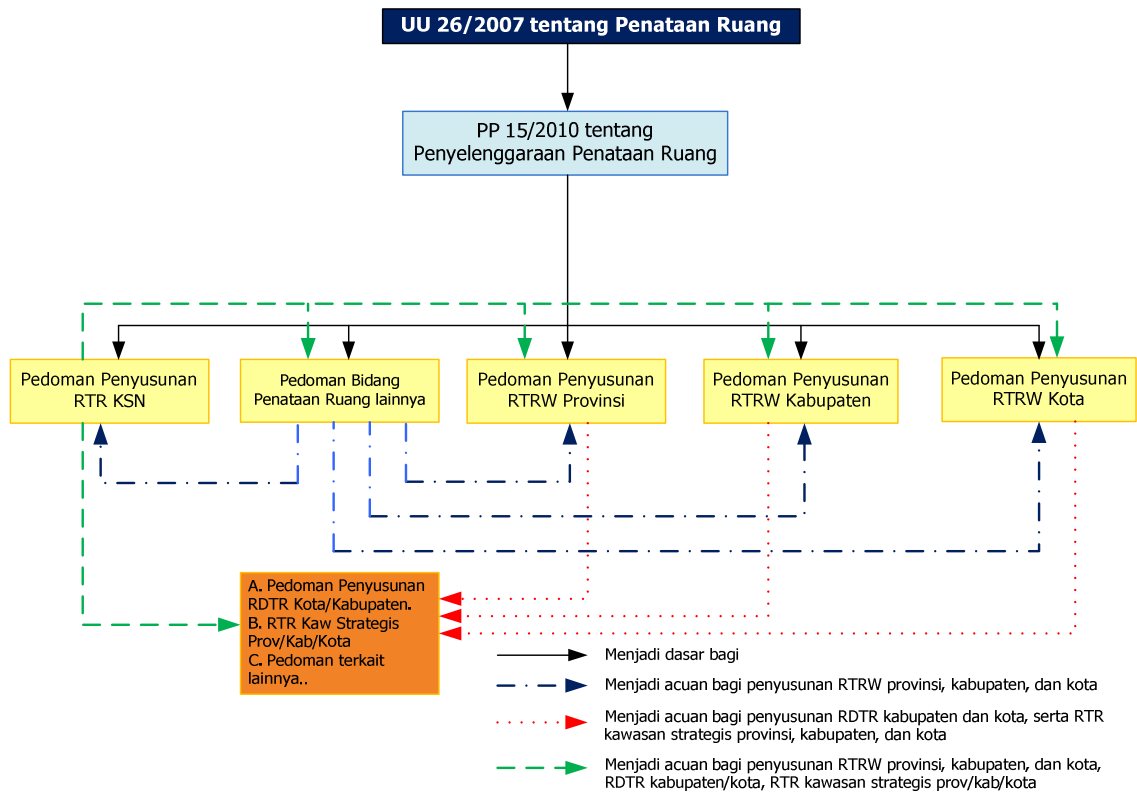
UU 26/2007 tentang Penataan Ruang

PP 15/2010 tentang Penyelenggaraan Penataan Ruang

Pedoman Penyusunan RTR KSN

Pedoman Bidang Penataan Ruang lainnya

Pedoman Penyusunan RTRW Provinsi

Pedoman Penyusunan RTRW Kabupaten

Pedoman Penyusunan RTRW Kota

A. Pedoman Penyusunan RDTR Kota/Kabupaten.
B. RTR Kaw Strategis Prov/Kab/Kota
C. Pedoman terkait lainnya..

Menjadi dasar bagi

Menjadi acuan bagi penyusunan RTRW provinsi, kabupaten, dan kota

Menjadi acuan bagi penyusunan RDTR kabupaten dan kota, serta RTR kawasan strategis provinsi, kabupaten, dan kota

Menjadi acuan bagi penyusunan RTRW provinsi, kabupaten, dan kota, RDTR kabupaten/kota, RTR kawasan strategis prov/kab/kota